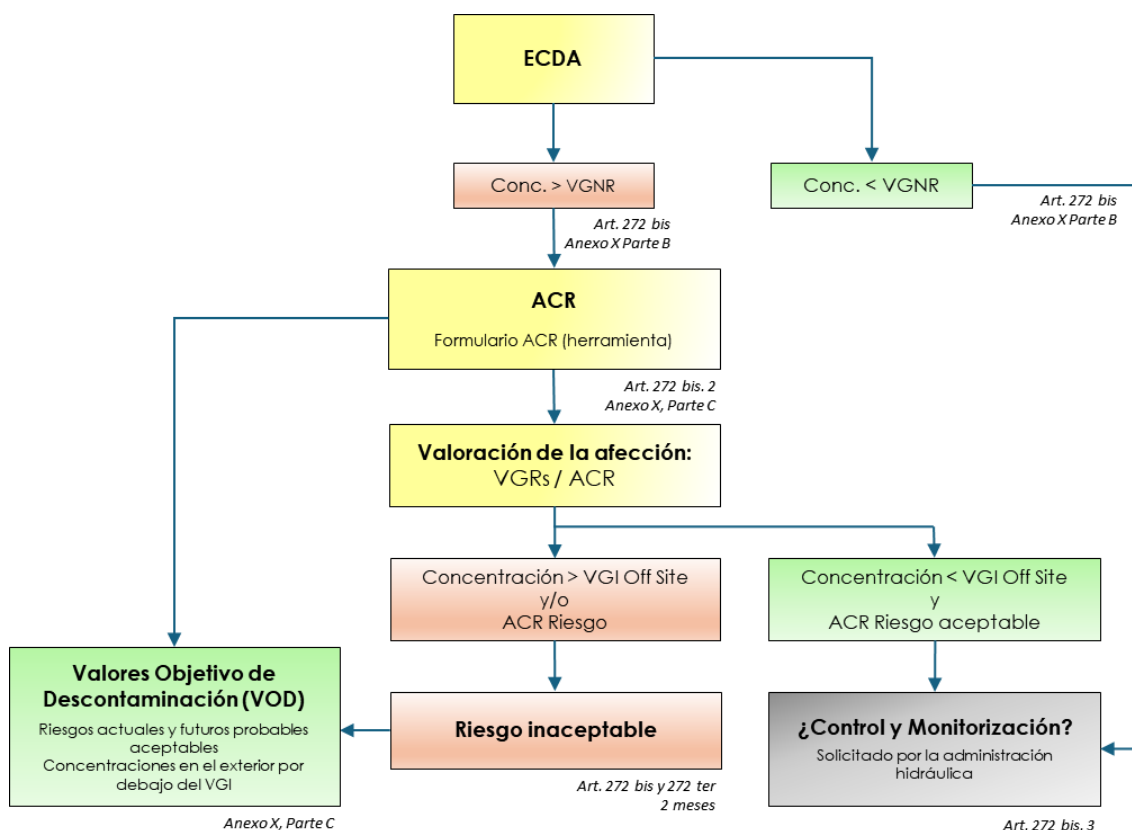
ECDA

Conc. > VGNR

Art. 272 bis
Anexo X Parte B

Conc. < VGNR

Art. 272 bis
Anexo X Parte B

ACR

Formulario ACR (herramienta)

Art. 272 bis. 2
Anexo X, Parte C

Valoración de la afección:
VGRs / ACR

Concentración > VGI Off Site
y/o
ACR Riesgo

Concentración < VGI Off Site
y
ACR Riesgo aceptable

Valores Objetivo de Descontaminación (VOD)

Riesgos actuales y futuros probables aceptables
Concentraciones en el exterior por debajo del VGI

Anexo X, Parte C

Riesgo inaceptable

Art. 272 bis y 272 ter
2 meses

¿Control y Monitorización?

Solicitado por la administración hidráulica

Art. 272 bis. 3